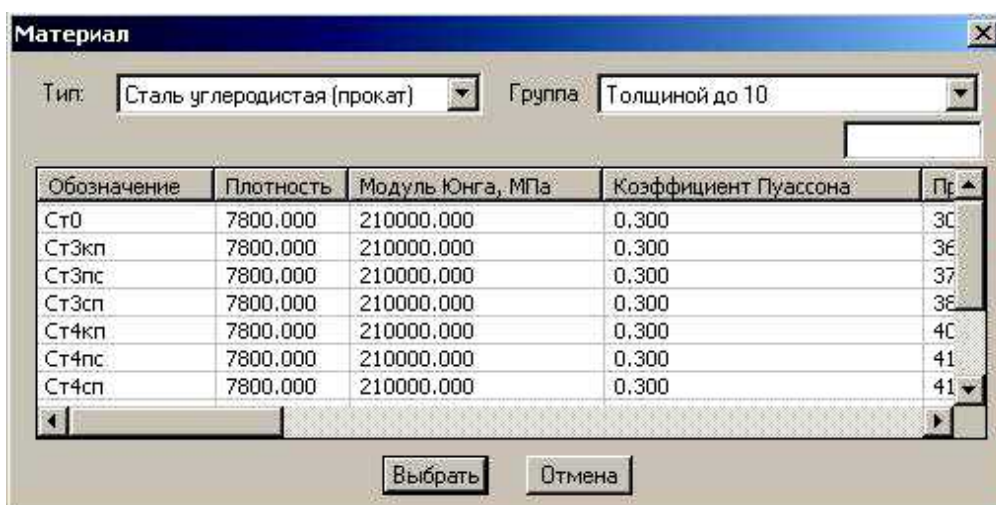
Материал

Тип: Сталь углеродистая (прокат) Группа Толщиной до 10

| Обозначение | Плотность | Модуль Юнга, МПа | Коэффициент Пуассона | Пр |
|---|---|---|---|---|
| Ст0 | 7800.000 | 210000.000 | 0.300 | 30 |
| Ст3кп | 7800.000 | 210000.000 | 0.300 | 36 |
| Ст3пс | 7800.000 | 210000.000 | 0.300 | 37 |
| Ст3сп | 7800.000 | 210000.000 | 0.300 | 38 |
| Ст4кп | 7800.000 | 210000.000 | 0.300 | 40 |
| Ст4пс | 7800.000 | 210000.000 | 0.300 | 41 |
| Ст4сп | 7800.000 | 210000.000 | 0.300 | 41 |

Выбрать Отмена